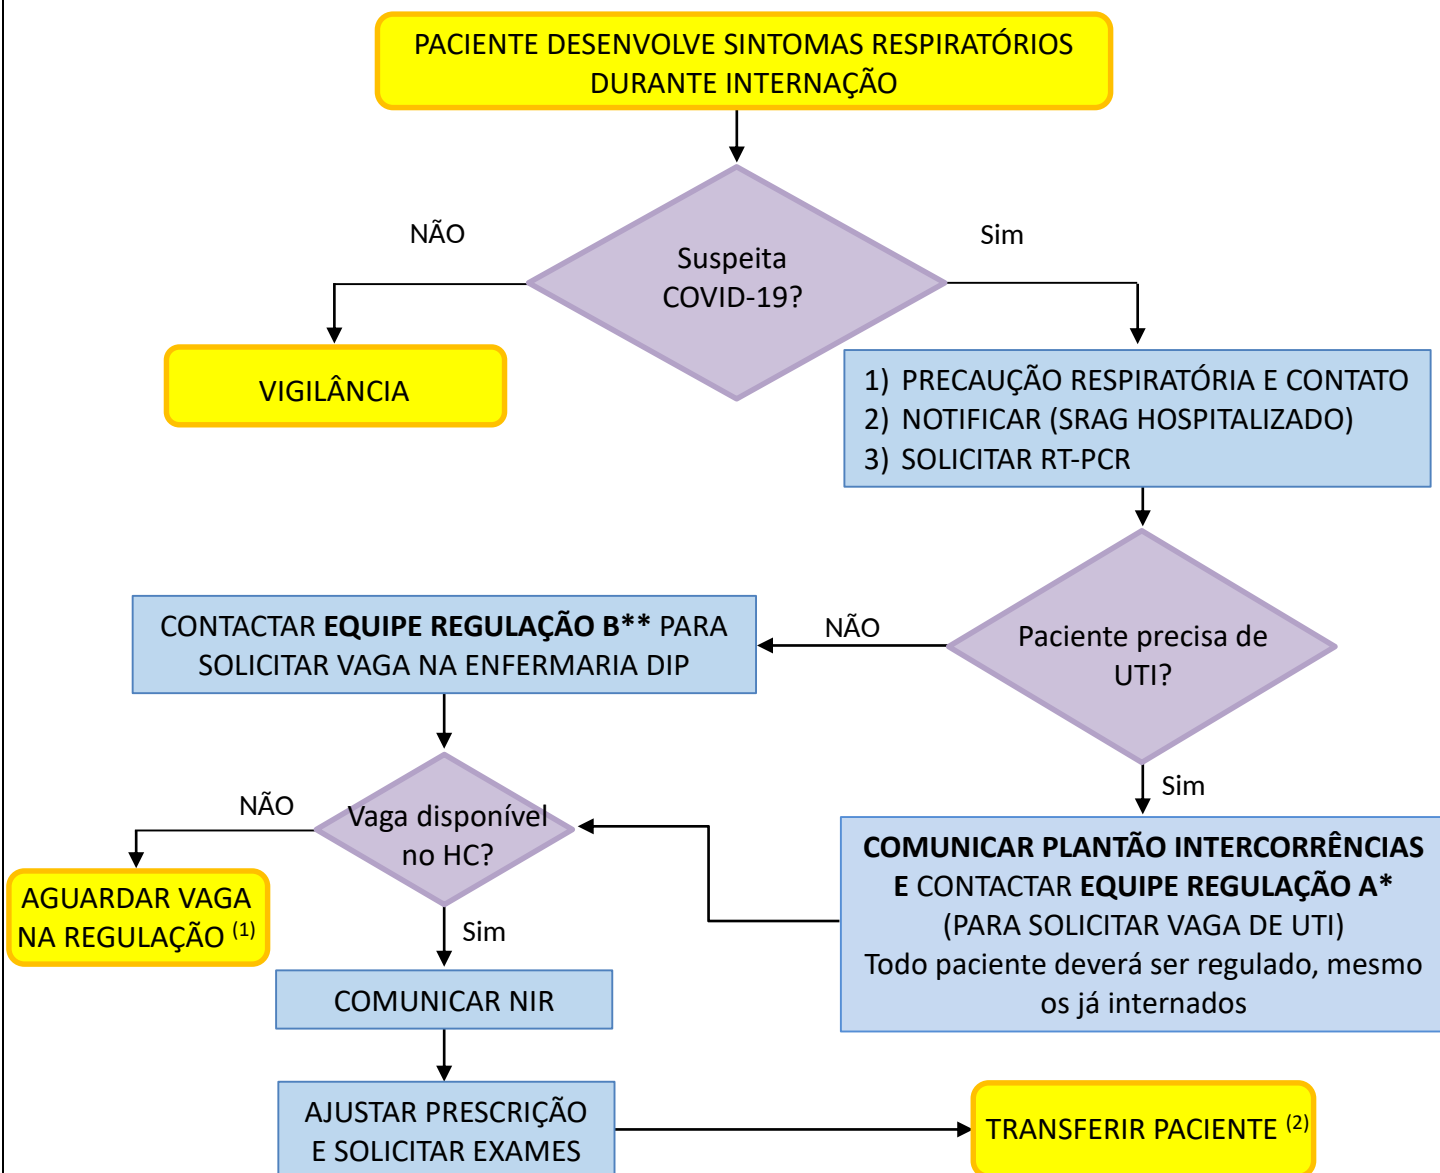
PACIENTE DESENVOLVE SINTOMAS RESPIRATÓRIOS DURANTE INTERNAÇÃO

NÃO

Suspeita COVID-19?

Sim

VIGILÂNCIA

1) PRECAUÇÃO RESPIRATÓRIA E CONTATO
2) NOTIFICAR (SRAG HOSPITALIZADO)
3) SOLICITAR RT-PCR

CONTACTAR **EQUIPE REGULAÇÃO B**** PARA SOLICITAR VAGA NA ENFERMARIA DIP

NÃO

Paciente precisa de UTI?

NÃO

Vaga disponível no HC?

Sim

AGUARDAR VAGA NA REGULAÇÃO $^{(1)}$

Sim

**COMUNICAR PLANTÃO INTERCORRÊNCIAS E** CONTACTAR **EQUIPE REGULAÇÃO A*** (PARA SOLICITAR VAGA DE UTI) Todo paciente deverá ser regulado, mesmo os já internados

COMUNICAR NIR

AJUSTAR PRESCRIÇÃO E SOLICITAR EXAMES

TRANSFERIR PACIENTE $^{(2)}$